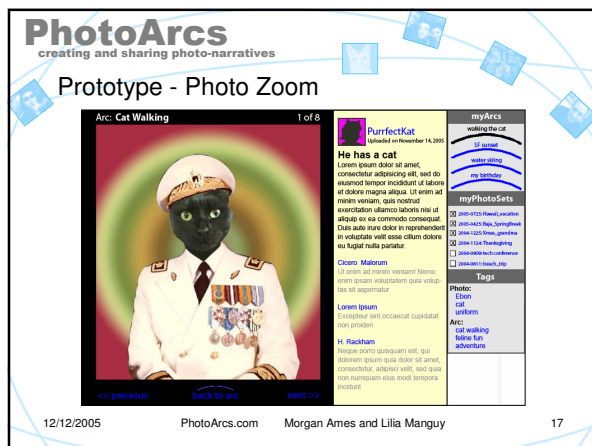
PhotoArcs
creating and sharing photo-narratives

Prototype - Photo Zoom

Arc: Cat Walking

1 of 8

PurrfectKat
Uploaded on November 14, 2005

He has a cat

Lorem ipsum dolor sit amet, consectetur adipisicing elit, sed do eiusmod tempor incididunt ut labore et dolore magna aliqua. Ut enim ad minim veniam, quis nostrud exercitation ullamco laboris nisi ut aliquip ex ea commodo consequat. Duis aute irure dolor in reprehenderit in voluptate velit esse cillum dolore eu fugiat nulla pariatur.

Cicero Malorum
Ut enim ad minim veniam! Nemo enim ipsam voluptatem quia voluptas sit aspernatur

Lorem Ipsum
Excepteur sint occaecat cupidatat non proiden

H. Rackham
Neque porro quisquam est, qui dolorem ipsum quia dolor sit amet, consectetur, adipisci velit, sed quia non numquam eius modi tempora incidunt

myArcs
walking the cat
SF sunset
water skiing
my birthday

myPhotoSets
2005-0725: Hawaii_vacation
2005-0425: Baja_SpringBreak
2004-1225: Xmas_grandma
2004-1124: Thanksgiving
2004-0906: tech conference
2004-0811: beach_trip

Tags
Photo:
Ebon
cat
uniform
Arc:
cat walking
feline fun
adventure

<< previous

back to arc

next >>

12/12/2005

PhotoArcs.com Morgan Ames and Lilia Manguy

17